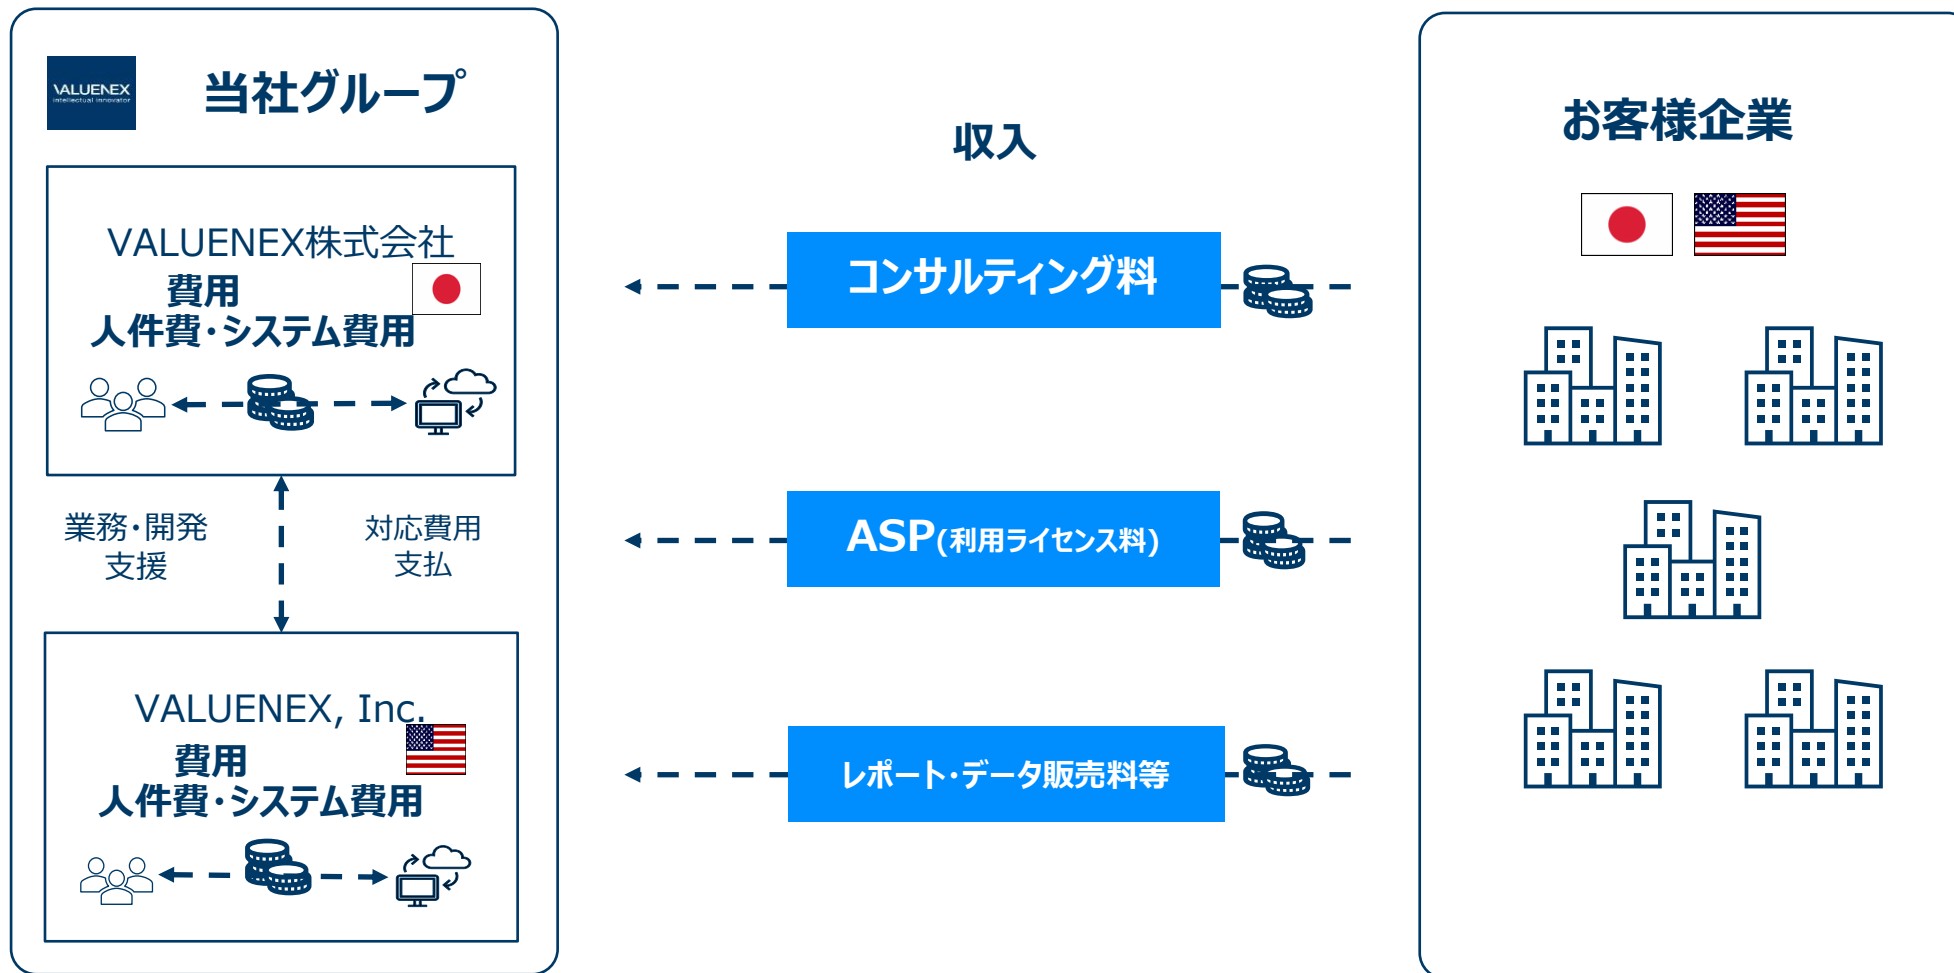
VALUENEX intellectual innovator

当社グループ

VALUENEX株式会社
費用
人件費・システム費用

業務・開発支援

対応費用支払

VALUENEX, Inc.
費用
人件費・システム費用

収入

コンサルティング料

ASP(利用ライセンス料)

レポート・データ販売料等

お客様企業